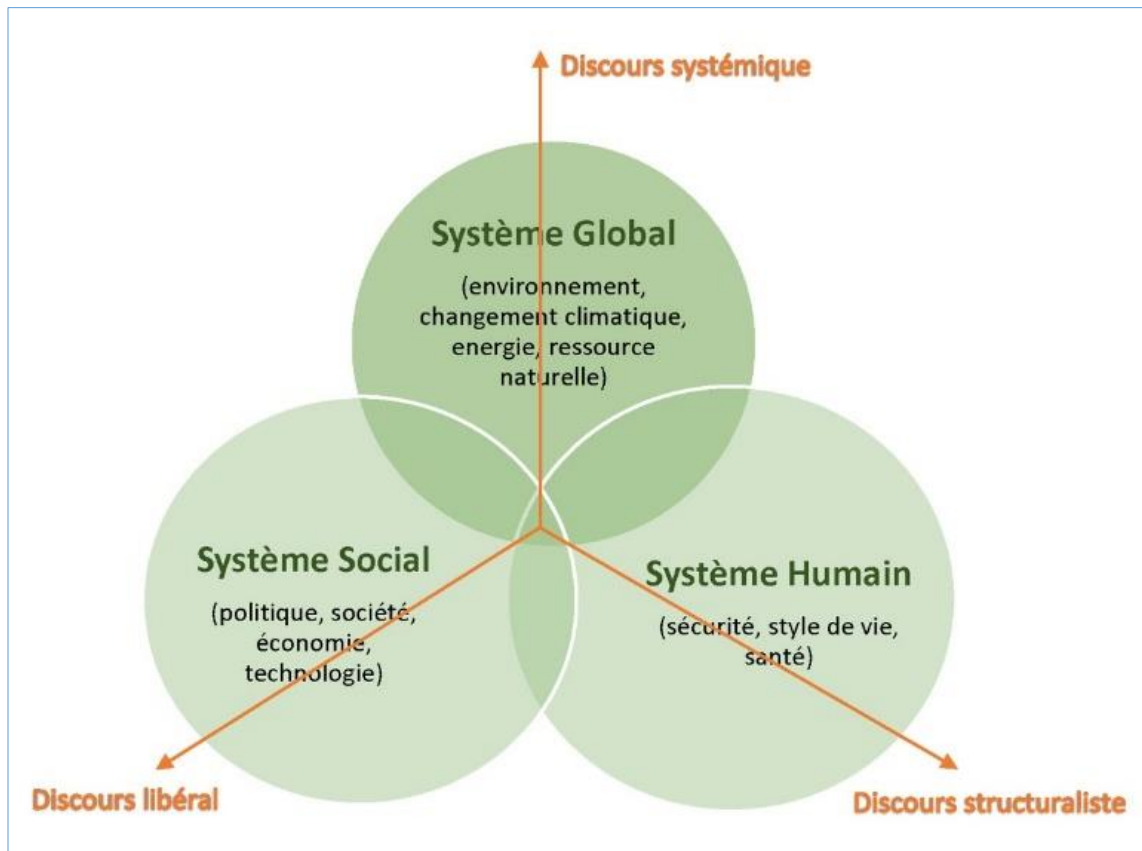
Discours systémique

Système Global

(environnement, changement climatique, energie, ressource naturelle)

Système Social

(politique, société, économie, technologie)

Système Humain

(sécurité, style de vie, santé)

Discours libéral

Discours structuraliste